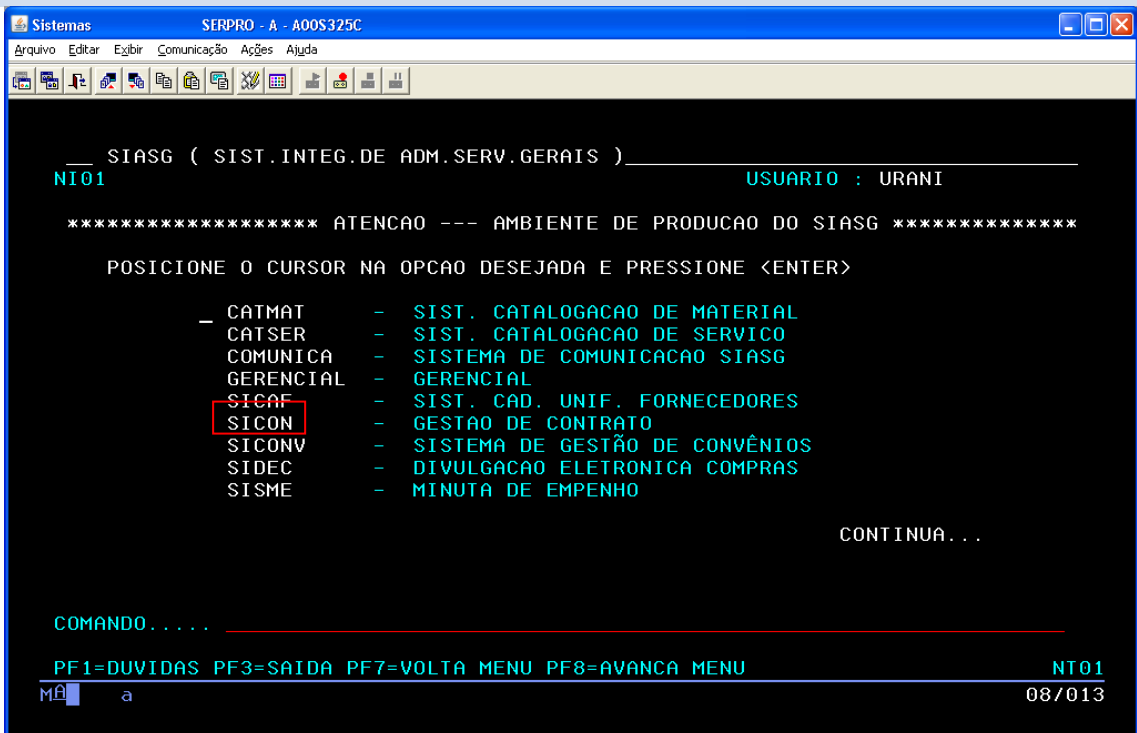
Sistemas SERPRO - A - A00S325C

Arquivo Editar Exibir Comunicação Ações Ajuda

__ SIASG ( SIST.INTEG.DE ADM.SERV.GERAIS )
NI01 USUARIO : URANI

****************** ATENCAO --- AMBIENTE DE PRODUCAO DO SIASG *************

POSICIONE O CURSOR NA OPCAO DESEJADA E PRESSIONE <ENTER>

_ CATMAT - SIST. CATALOGACAO DE MATERIAL
CATSER - SIST. CATALOGACAO DE SERVICO
COMUNICA - SISTEMA DE COMUNICACAO SIASG
GERENCIAL - GERENCIAL
SICAF - SIST. CAD. UNIF. FORNECEDORES
SICON - GESTAO DE CONTRATO
SICONV - SISTEMA DE GESTÃO DE CONVÊNIOS
SIDEC - DIVULGACAO ELETRONICA COMPRAS
SISME - MINUTA DE EMPENHO

CONTINUA...

COMANDO.....

PF1=DUVIDAS PF3=SAIDA PF7=VOLTA MENU PF8=AVANCA MENU NT01
MA a 08/013